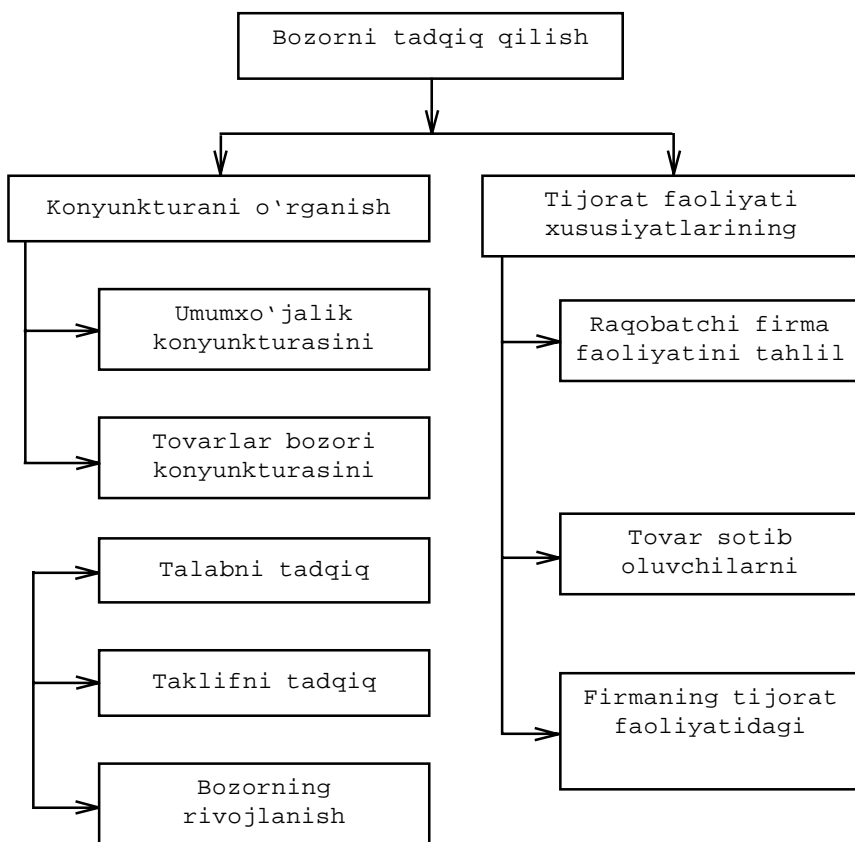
Bozorni tadqiq qilish

Konyunkturani o'rganish

Umumxo‘jalik konyunkturasini

Tovarlar bozori konyunkturasini

Talabni tadqiq

Taklifni tadqiq

Bozorning rivojlanish

Tijorat faoliyati xususiyatlarining

Raqobatchi firma faoliyatini tahlil

Tovar sotib oluvchilarni

Firmaning tijorat faoliyatidagi